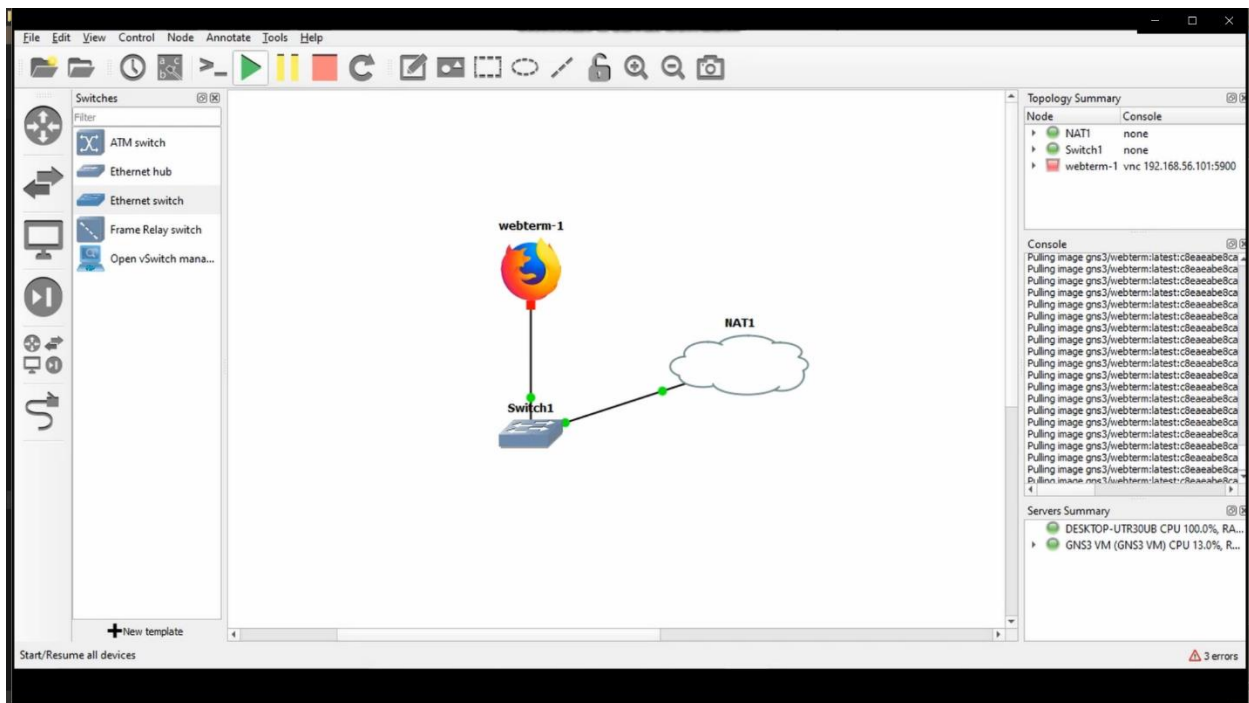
File Edit View Control Node Annotate Tools Help

Switches
Filter
ATM switch
Ethernet hub
Ethernet switch
Frame Relay switch
Open vSwitch mana...
New template

webterm-1
NAT1
Switch1

Topology Summary
| Node | Console |
|---|---|
| NAT1 | none |
| Switch1 | none |
| webterm-1 | vnc 192.168.56.101:5900 |

Console
Pulling image gns3/webterm:latest:c8eaeabe8ca
Pulling image gns3/webterm:latest:c8eaeabe8ca
Pulling image gns3/webterm:latest:c8eaeabe8ca
Pulling image gns3/webterm:latest:c8eaeabe8ca
Pulling image gns3/webterm:latest:c8eaeabe8ca
Pulling image gns3/webterm:latest:c8eaeabe8ca
Pulling image gns3/webterm:latest:c8eaeabe8ca
Pulling image gns3/webterm:latest:c8eaeabe8ca
Pulling image gns3/webterm:latest:c8eaeabe8ca
Pulling image gns3/webterm:latest:c8eaeabe8ca
Pulling image gns3/webterm:latest:c8eaeabe8ca
Pulling image gns3/webterm:latest:c8eaeabe8ca
Pulling image gns3/webterm:latest:c8eaeabe8ca
Pulling image gns3/webterm:latest:c8eaeabe8ca
Pulling image gns3/webterm:latest:c8eaeabe8ca
Pulling image gns3/webterm:latest:c8eaeabe8ca
Pulling image gns3/webterm:latest:c8eaeabe8ca
Pulling image gns3/webterm:latest:c8eaeabe8ca
Pulling image gns3/webterm:latest:c8eaeabe8ca
Pulling image gns3/webterm:latest:c8eaeabe8ca
Pulling image gns3/webterm:latest:c8eaeabe8ca
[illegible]

Servers Summary
DESKTOP-UTR30UB CPU 100.0%, RA...
GNS3 VM (GNS3 VM) CPU 13.0%, R...

Start/Resume all devices
3 errors